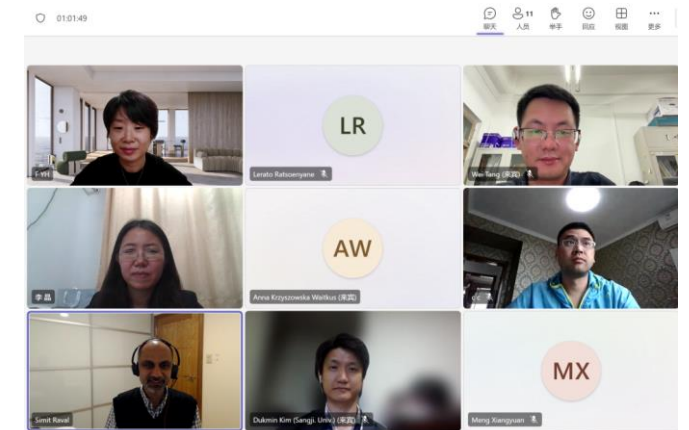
01:01:49

聊天 11 人员 举手 回应 视图 更多

Yi Wu

LR

Lerato Ratsoenyane

Wei Tang (来宾)

李晶

AW

Anna Krzyszowska Waitkus (来宾)

CC

Smit Raval

Dukmin Kim (Sangji Univ) (来宾)

MX

Meng Xiangyuan